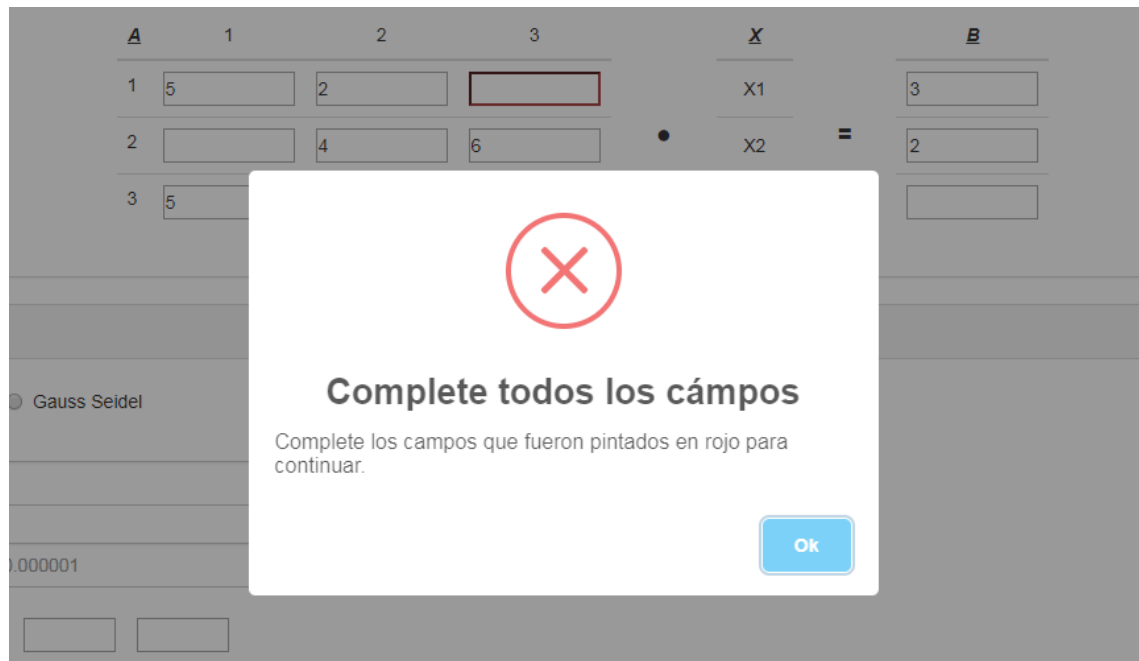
| A | 1 | 2 | 3 |
|---|---|---|---|
| 1 | 5 | 2 | |
| 2 | | 4 | 6 |
| 3 | 5 | | |

•

| X |
|---|
| X1 |
| X2 |

=

| B |
|---|
| 3 |
| 2 |
| |

Gauss Seidel

).000001

Complete todos los cámpos

Complete los campos que fueron pintados en rojo para continuar.

Ok